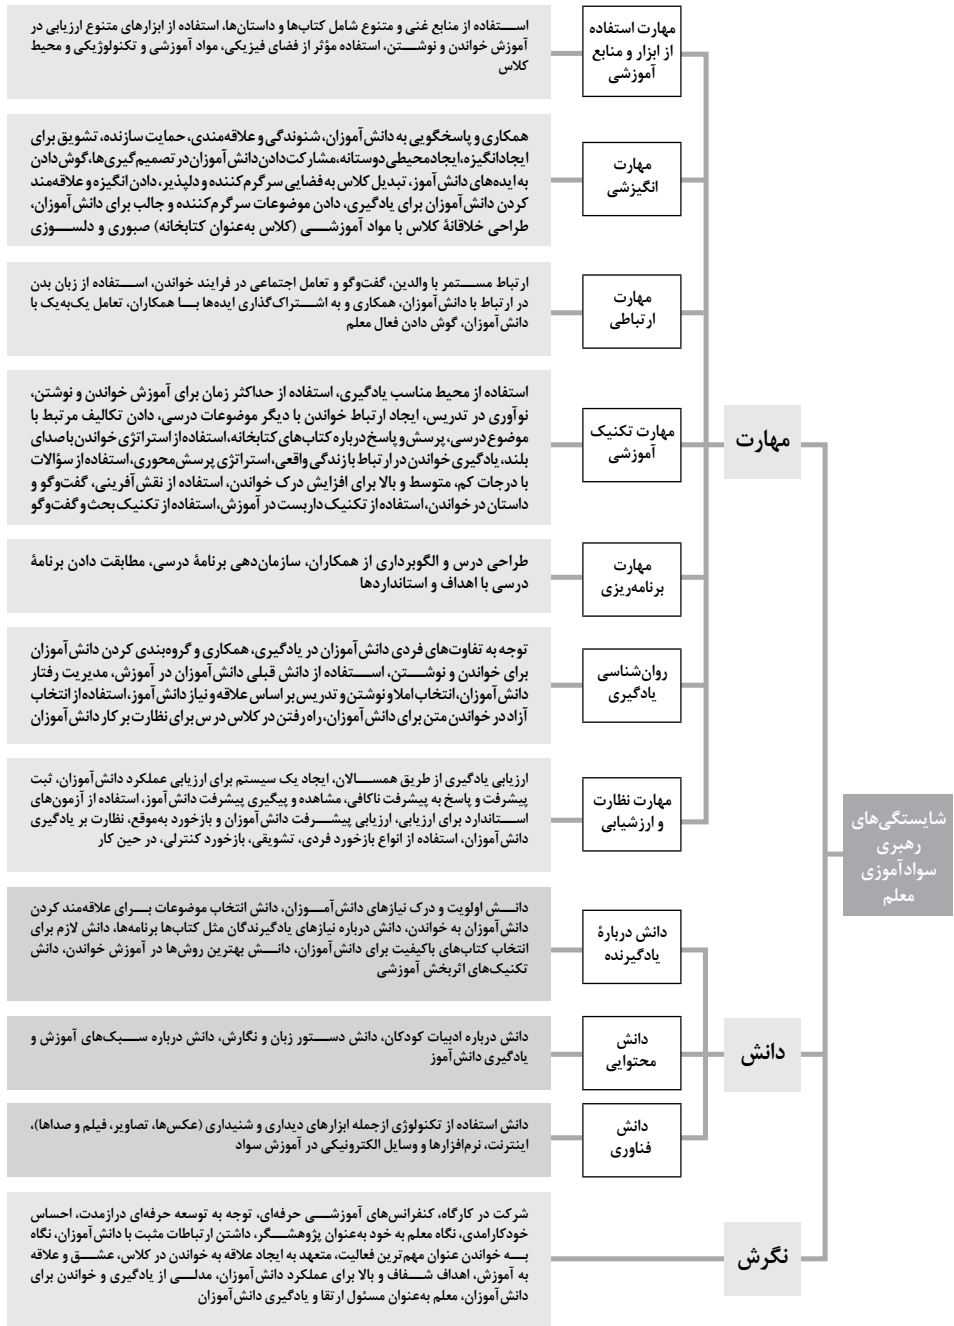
شایستگی‌های رهبری سوادآموزی معلم

مهارت

مهارت استفاده از ابزار و منابع آموزشی

استفاده از منابع غنی و متنوع شامل کتاب‌ها و داستان‌ها، استفاده از ابزارهای متنوع ارزیابی در آموزش خواندن و نوشتن، استفاده مؤثر از فضای فیزیکی، مواد آموزشی و تکنولوژیکی و محیط کلاس

مهارت انگیزشی

همکاری و پاسخگویی به دانش‌آموزان، شنوندگی و علاقه‌مندی، حمایت سازنده، تشویق برای ایجاد انگیزه، ایجاد محیطی دوستانه، مشارکت دادن دانش‌آموزان در تصمیم‌گیری‌ها، گوش دادن به ایده‌های دانش‌آموز، تبدیل کلاس به فضایی سرگرم‌کننده و دلپذیر، دادن انگیزه و علاقه‌مند کردن دانش‌آموزان برای یادگیری، دادن موضوعات سرگرم‌کننده و جالب برای دانش‌آموزان، طراحی خلاقانهٔ کلاس با مواد آموزشی (کلاس به‌عنوان کتابخانه) صبوری و دلسوزی

مهارت ارتباطی

ارتباط مستمر با والدین، گفت‌وگو و تعامل اجتماعی در فرایند خواندن، استفاده از زبان بدن در ارتباط با دانش‌آموزان، همکاری و به اشتراک‌گذاری ایده‌ها با همکاران، تعامل یک‌به‌یک با دانش‌آموزان، گوش دادن فعال معلم

مهارت تکنیک آموزشی

استفاده از محیط مناسب یادگیری، استفاده از حداکثر زمان برای آموزش خواندن و نوشتن، نوآوری در تدریس، ایجاد ارتباط خواندن با دیگر موضوعات درسی، دادن تکالیف مرتبط با موضوع درسی، پرسش و پاسخ درباره کتاب‌های کتابخانه، استفاده از استراتژی خواندن با صدای بلند، یادگیری خواندن در ارتباط با زندگی واقعی، استراتژی پرسش‌محوری، استفاده از سؤالات با درجات کم، متوسط و بالا برای افزایش درک خواندن، استفاده از نقش‌آفرینی، گفت‌وگو و داستان در خواندن، استفاده از تکنیک داربست در آموزش، استفاده از تکنیک بحث و گفت‌وگو

مهارت برنامه‌ریزی

طراحی درس و الگوبرداری از همکاران، سازمان‌دهی برنامهٔ درسی، مطابقت دادن برنامهٔ درسی با اهداف و استانداردها

روان‌شناسی یادگیری

توجه به تفاوت‌های فردی دانش‌آموزان در یادگیری، همکاری و گروه‌بندی کردن دانش‌آموزان برای خواندن و نوشتن، استفاده از دانش قبلی دانش‌آموزان در آموزش، مدیریت رفتار دانش‌آموزان، انتخاب املا و نوشتن و تدریس بر اساس علاقه و نیاز دانش‌آموز، استفاده از انتخاب آزاد در خواندن متن برای دانش‌آموزان، راه رفتن در کلاس درس برای نظارت بر کار دانش‌آموزان

مهارت نظارت و ارزشیابی

ارزیابی یادگیری از طریق همسالان، ایجاد یک سیستم برای ارزیابی عملکرد دانش‌آموزان، ثبت پیشرفت و پاسخ به پیشرفت ناکافی، مشاهده و پیگیری پیشرفت دانش‌آموز، استفاده از آزمون‌های استاندارد برای ارزیابی، ارزیابی پیشرفت دانش‌آموزان و بازخورد به‌موقع، نظارت بر یادگیری دانش‌آموزان، استفاده از انواع بازخورد فردی، تشویقی، بازخورد کنترلی، در حین کار

دانش

دانش دربارهٔ یادگیرنده

دانش اولویت و درک نیازهای دانش‌آموزان، دانش انتخاب موضوعات برای علاقه‌مند کردن دانش‌آموزان به خواندن، دانش درباره نیازهای یادگیرندگان مثل کتاب‌ها برنامه‌ها، دانش لازم برای انتخاب کتاب‌های باکیفیت برای دانش‌آموزان، دانش بهترین روش‌ها در آموزش خواندن، دانش تکنیک‌های اثربخش آموزشی

دانش محتوایی

دانش درباره ادبیات کودکان، دانش دستور زبان و نگارش، دانش درباره سبک‌های آموزش و یادگیری دانش‌آموز

دانش فناوری

دانش استفاده از تکنولوژی ازجمله ابزارهای دیداری و شنیداری (عکس‌ها، تصاویر، فیلم و صداها)، اینترنت، نرم‌افزارها و وسایل الکترونیکی در آموزش سواد

نگرش

شرکت در کارگاه، کنفرانس‌های آموزشی حرفه‌ای، توجه به توسعه حرفه‌ای درازمدت، احساس خودکارامدی، نگاه معلم به خود به‌عنوان پژوهشگر، داشتن ارتباطات مثبت با دانش‌آموزان، نگاه به خواندن عنوان مهم‌ترین فعالیت، متعهد به ایجاد علاقه به خواندن در کلاس، عشق و علاقه به آموزش، اهداف شفاف و بالا برای عملکرد دانش‌آموزان، مدلی از یادگیری و خواندن برای دانش‌آموزان، معلم به‌عنوان مسئول ارتقا و یادگیری دانش‌آموزان